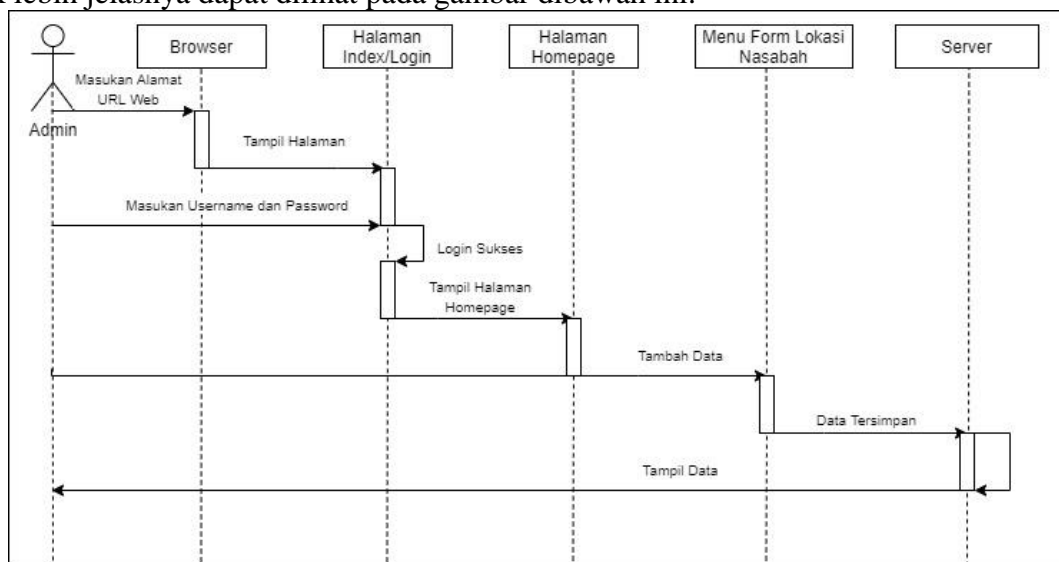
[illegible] lebih jelasnya dapat dilihat pada gambar dibawah ini.

Admin

Browser

Halaman Index/Login

Halaman Homepage

Menu Form Lokasi Nasabah

Server

Masukan Alamat URL Web

Tampil Halaman

Masukan Username dan Password

Login Sukses

Tampil Halaman Homepage

Tambah Data

Data Tersimpan

Tampil Data